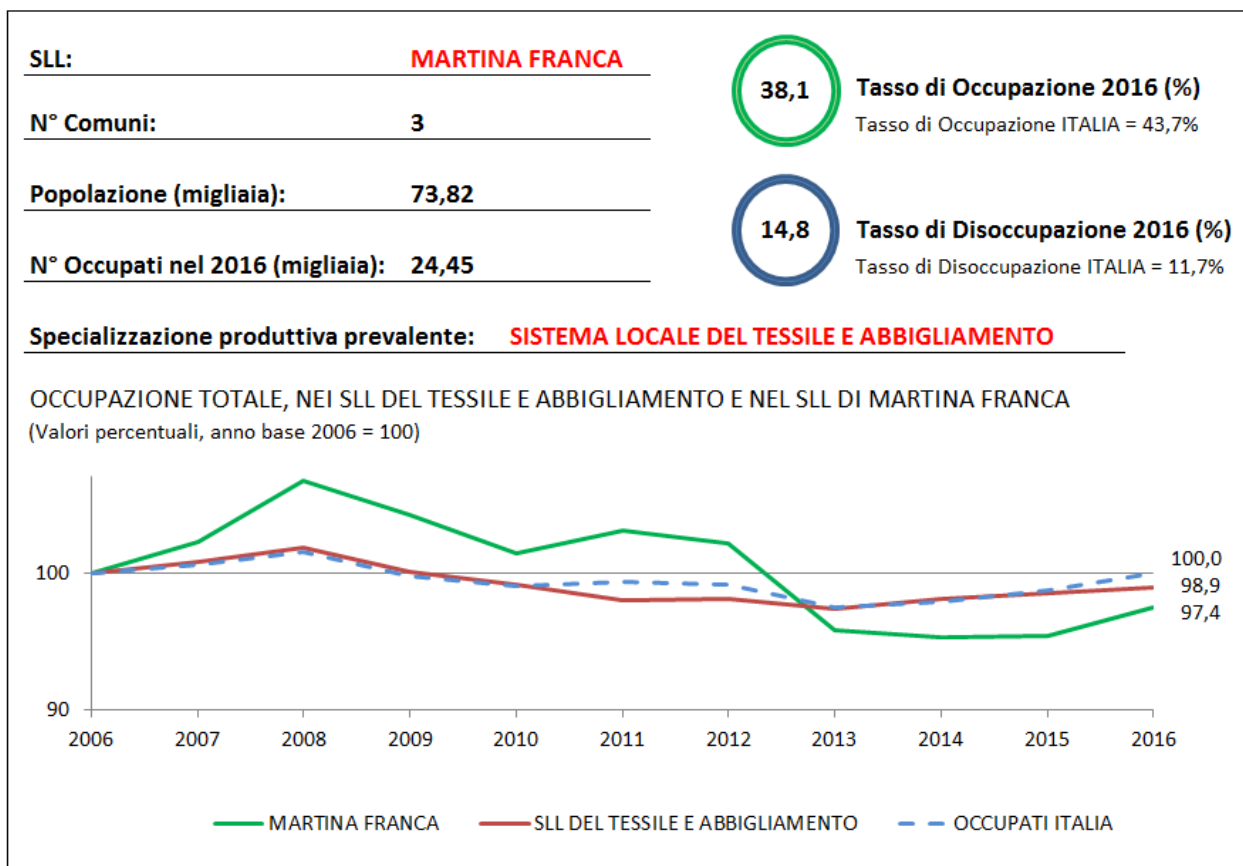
SLL: MARTINA FRANCA

N° Comuni: 3

Popolazione (migliaia): 73,82

N° Occupati nel 2016 (migliaia): 24,45

38,1 Tasso di Occupazione 2016 (%)
Tasso di Occupazione ITALIA = 43,7%

14,8 Tasso di Disoccupazione 2016 (%)
Tasso di Disoccupazione ITALIA = 11,7%

Specializzazione produttiva prevalente: SISTEMA LOCALE DEL TESSILE E ABBIGLIAMENTO

OCCUPAZIONE TOTALE, NEI SLL DEL TESSILE E ABBIGLIAMENTO E NEL SLL DI MARTINA FRANCA
(Valori percentuali, anno base 2006 = 100)

100
90
2006 2007 2008 2009 2010 2011 2012 2013 2014 2015 2016
100,0
98,9
97,4

MARTINA FRANCA SLL DEL TESSILE E ABBIGLIAMENTO OCCUPATI ITALIA